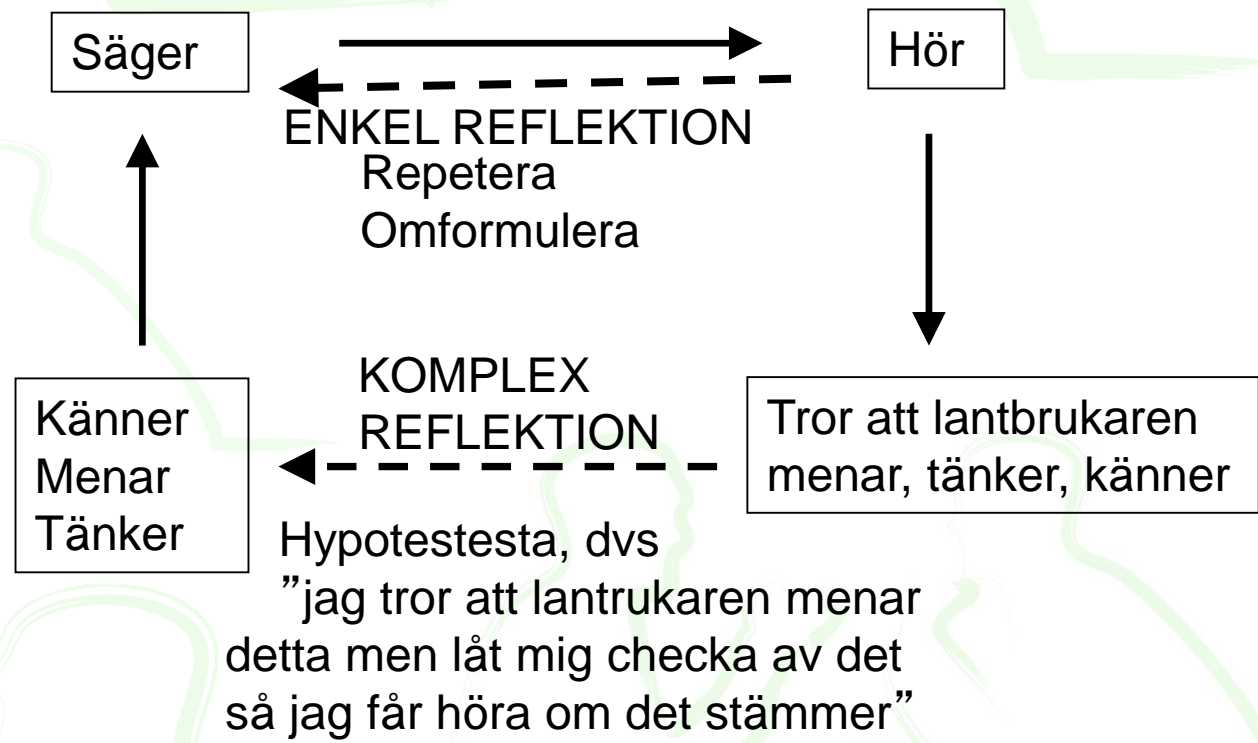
Säger

Hör

ENKEL REFLEKTION
Repetera
Omformulera

KOMPLEX REFLEKTION

Känner
Menar
Tänker

Tror att lantbrukaren menar, tänker, känner

Hypotestesta, dvs
”jag tror att lantrukaren menar detta men låt mig checka av det så jag får höra om det stämmer”